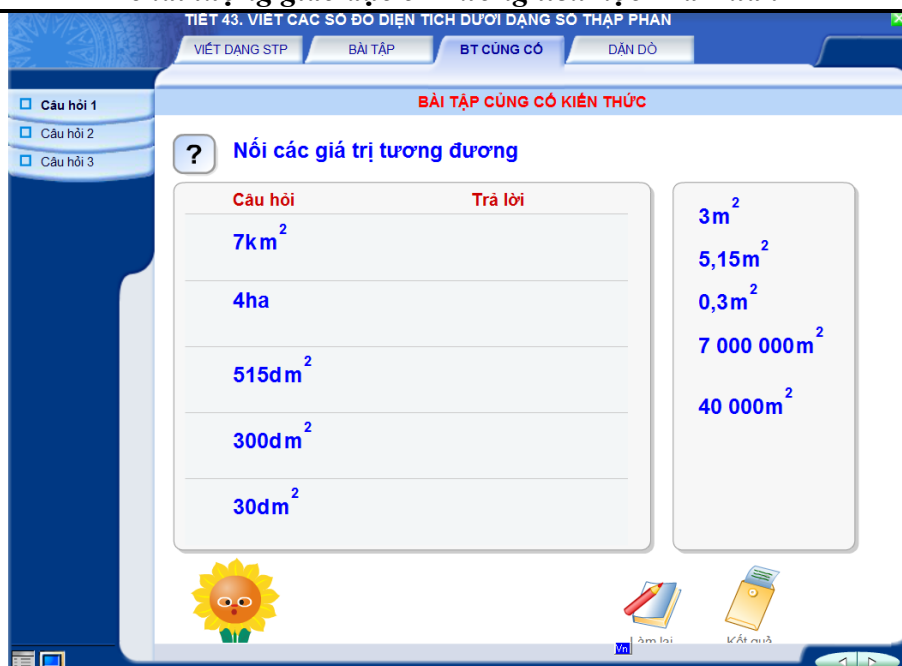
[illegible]

TIẾT 43. VIẾT CÁC SỐ ĐO DIỆN TÍCH DƯỚI DẠNG SỐ THẬP PHÂN

VIẾT DẠNG STP | BÀI TẬP | BT CỦNG CỐ | DẶN DÒ

Câu hỏi 1
Câu hỏi 2
Câu hỏi 3

BÀI TẬP CỦNG CỐ KIẾN THỨC

?

Nối các giá trị tương đương

| Câu hỏi | Trả lời |
|---|---|
| $7km^2$ | |
| 4ha | |
| $515dm^2$ | |
| $300dm^2$ | |
| $30dm^2$ | |

$3m^2$
$5,15m^2$
$0,3m^2$
$7\ 000\ 000m^2$
$40\ 000m^2$

Vn

Làm lại

Kết quả